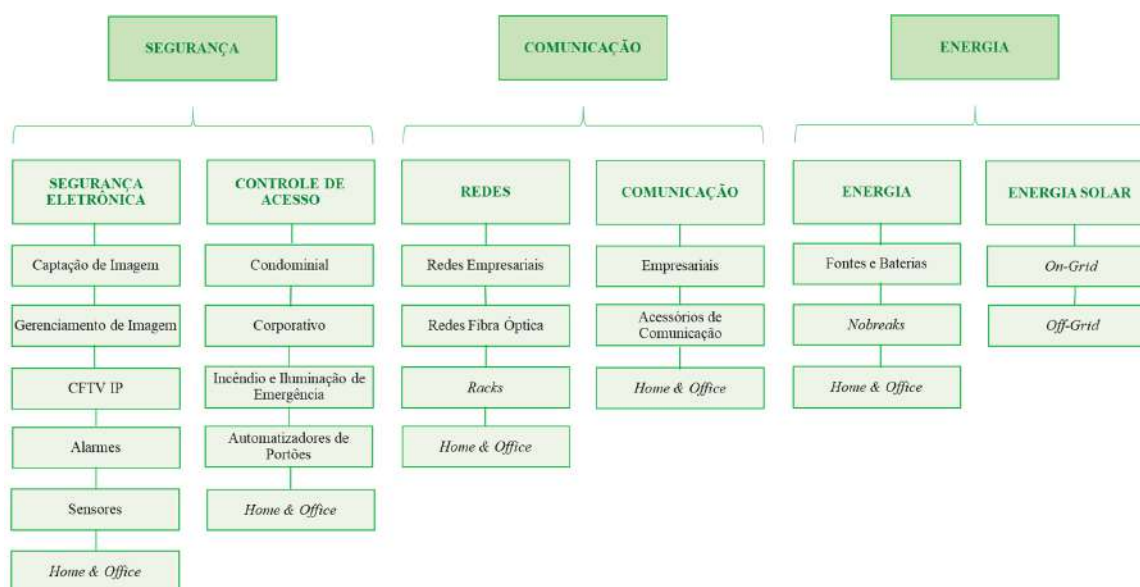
SEGURANÇA

COMUNICAÇÃO

ENERGIA

SEGURANÇA ELETRÔNICA

Captação de Imagem

Gerenciamento de Imagem

CFTV IP

Alarmes

Sensores

Home & Office

CONTROLE DE ACESSO

Condominial

Corporativo

Incêndio e Iluminação de Emergência

Automatizadores de Portões

Home & Office

REDES

Redes Empresariais

Redes Fibra Óptica

Racks

Home & Office

COMUNICAÇÃO

Empresariais

Acessórios de Comunicação

Home & Office

ENERGIA

Fontes e Baterias

Nobreaks

Home & Office

ENERGIA SOLAR

On-Grid

Off-Grid